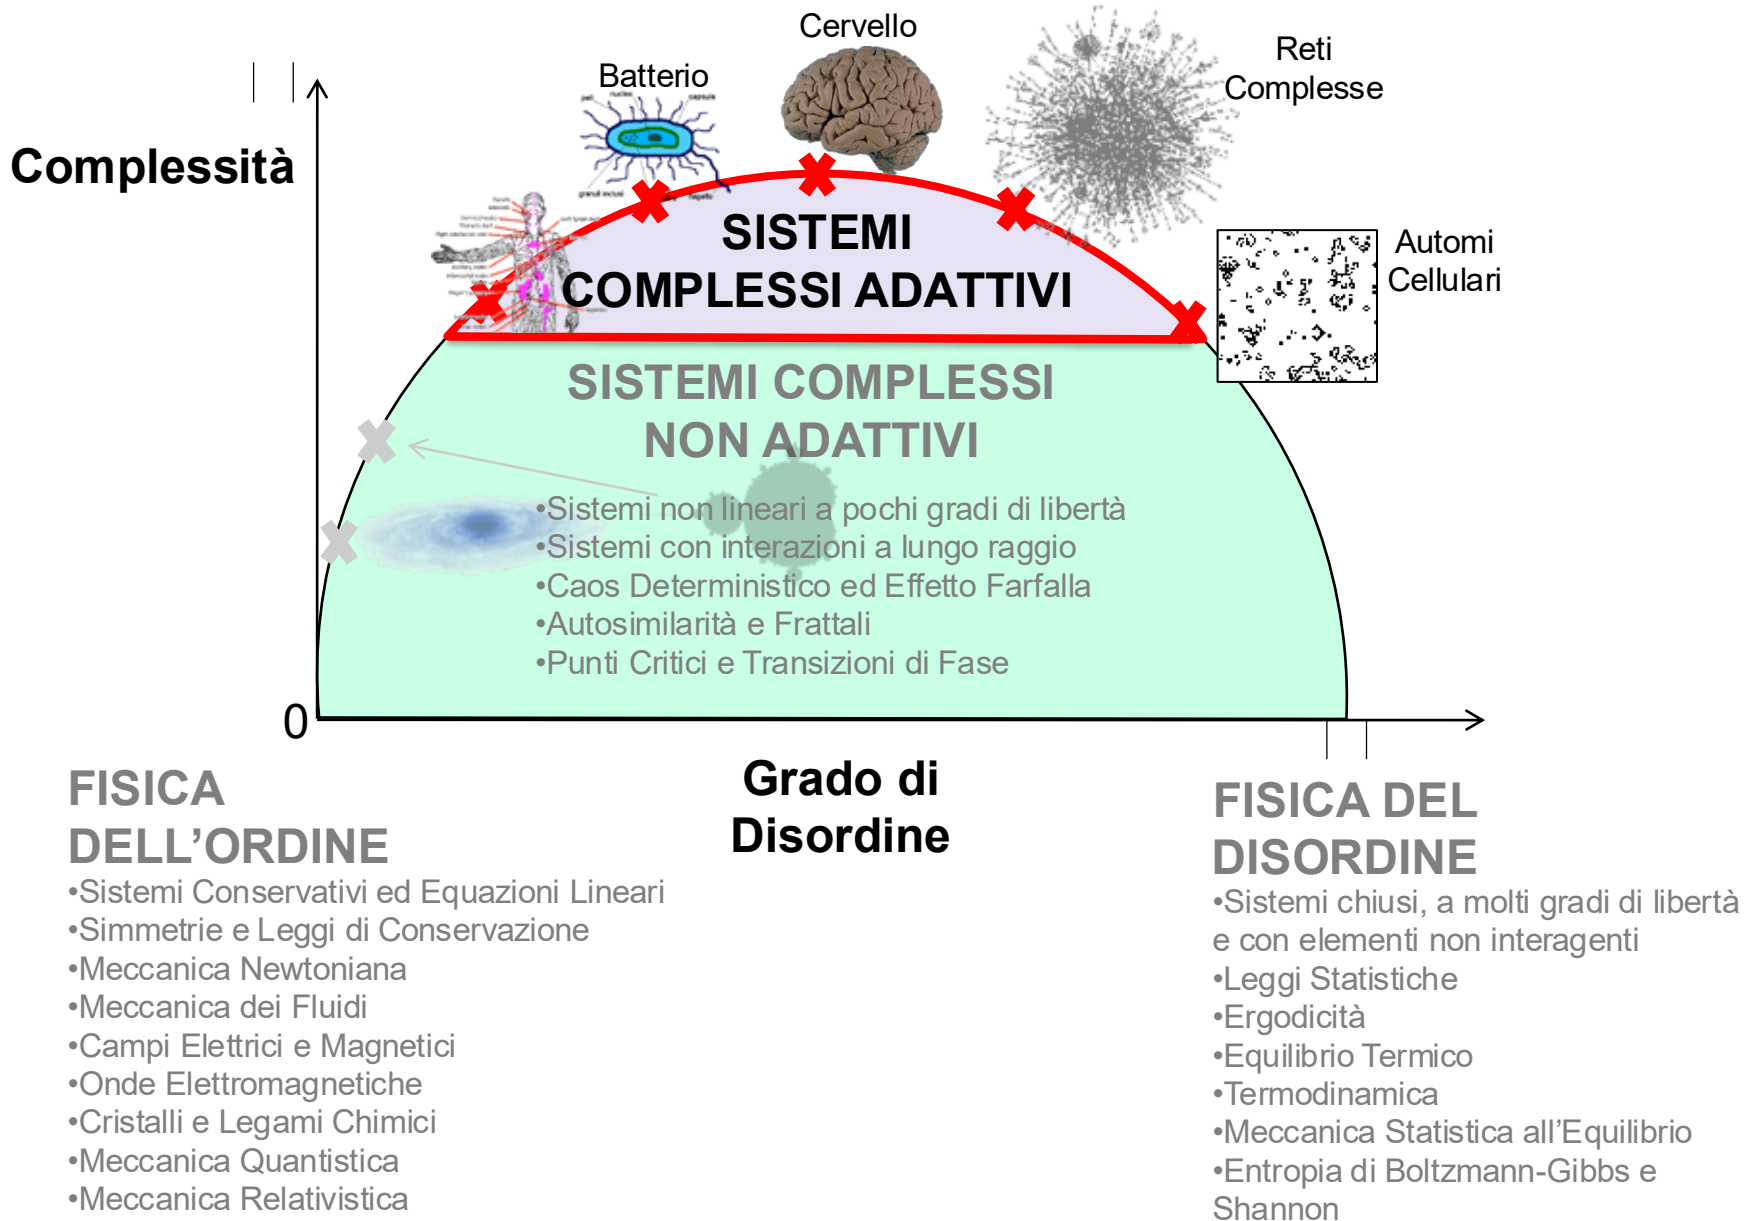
Cervello
Batterio
Reti Complesse
Complessità
SISTEMI COMPLESSI ADATTIVI
Automi Cellulari
SISTEMI COMPLESSI NON ADATTIVI
•Sistemi non lineari a pochi gradi di libertà
•Sistemi con interazioni a lungo raggio
•Caos Deterministico ed Effetto Farfalla
•Autosimilarità e Frattali
•Punti Critici e Transizioni di Fase
0
FISICA DELL'ORDINE
•Sistemi Conservativi ed Equazioni Lineari
•Simmetrie e Leggi di Conservazione
•Meccanica Newtoniana
•Meccanica dei Fluidi
•Campi Elettrici e Magnetici
•Onde Elettromagnetiche
•Cristalli e Legami Chimici
•Meccanica Quantistica
•Meccanica Relativistica

Grado di Disordine

FISICA DEL DISORDINE
•Sistemi chiusi, a molti gradi di libertà e con elementi non interagenti
•Leggi Statistiche
•Ergodicità
•Equilibrio Termico
•Termodinamica
•Meccanica Statistica all'Equilibrio
•Entropia di Boltzmann-Gibbs e Shannon